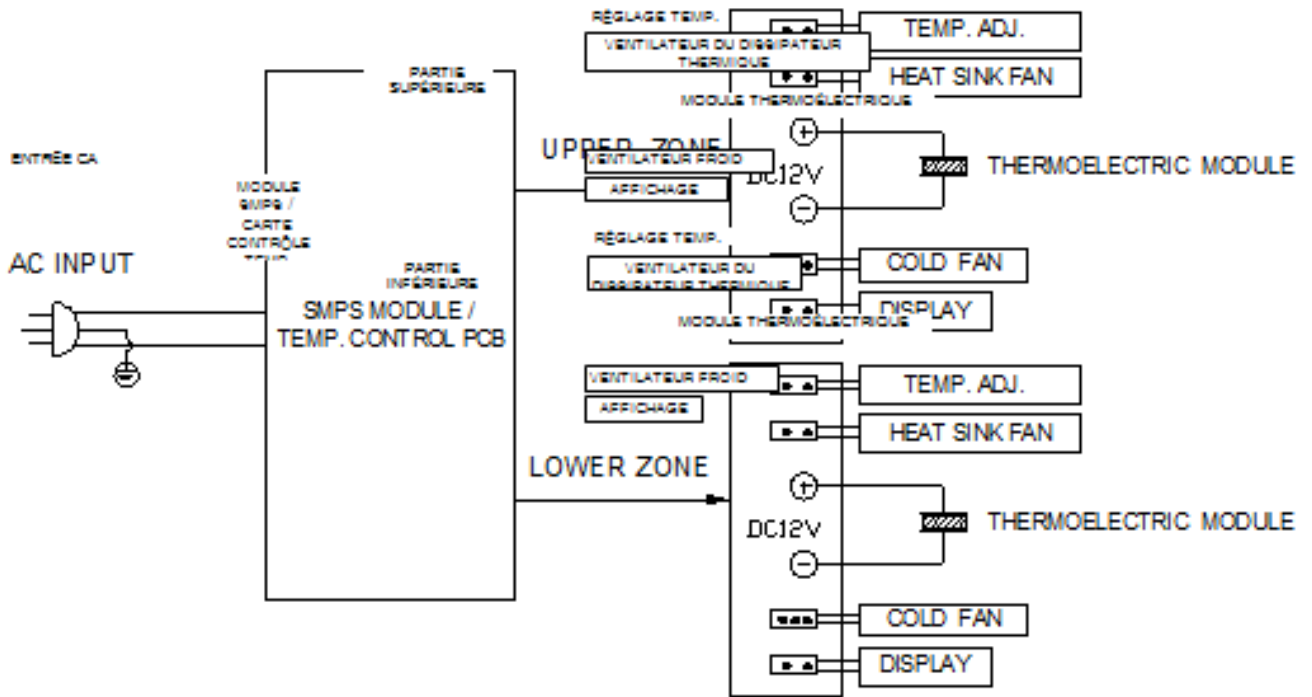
RÉGLAGE TEMP.

TEMP. ADJ.

VENTILATEUR DU DISSIPATEUR THERMIQUE

HEAT SINK FAN

PARTIE SUPÉRIEURE

MODULE THERMOÉLECTRIQUE

ENTRÉE CA

UPPER ZONE

VENTILATEUR FROID

DC12V

THERMOELECTRIC MODULE

AFFICHAGE

MODULE SMPS / CARTE CONTRÔLE TEMP.

RÉGLAGE TEMP.

AC INPUT

PARTIE INFÉRIEURE

VENTILATEUR DU DISSIPATEUR THERMIQUE

COLD FAN

SMPS MODULE / TEMP. CONTROL PCB

DISPLAY

MODULE THERMOÉLECTRIQUE

VENTILATEUR FROID

TEMP. ADJ.

AFFICHAGE

HEAT SINK FAN

LOWER ZONE

DC12V

THERMOELECTRIC MODULE

COLD FAN

DISPLAY